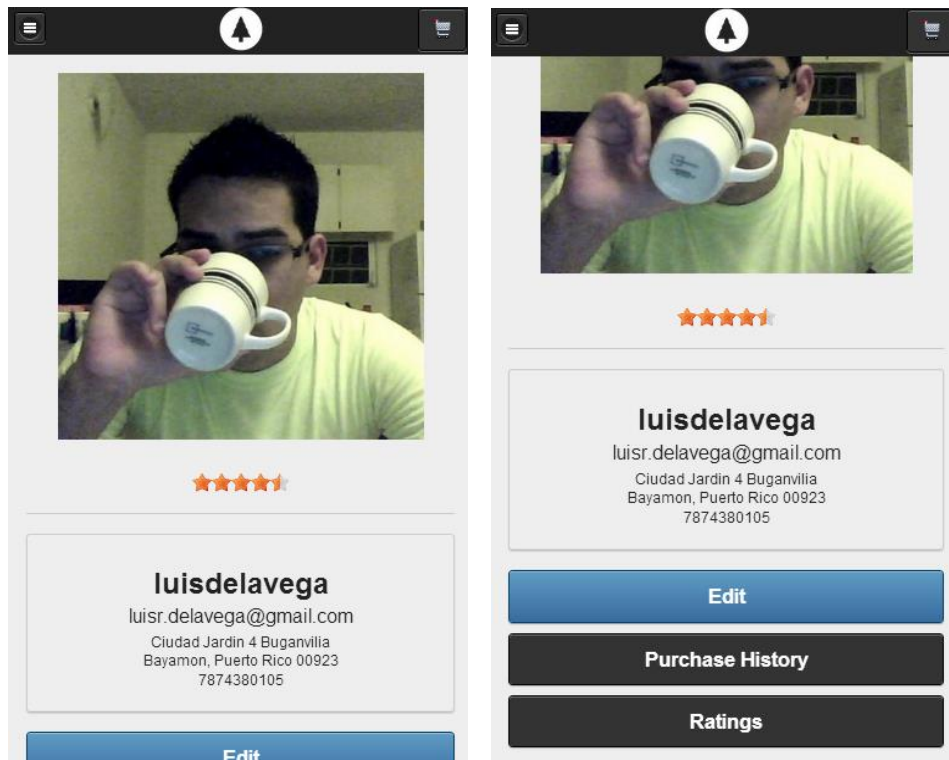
luisdelavega
luisr.delavega@gmail.com
Ciudad Jardin 4 Buganvilia
Bayamon, Puerto Rico 00923
7874380105

Edit

luisdelavega
luisr.delavega@gmail.com
Ciudad Jardin 4 Buganvilia
Bayamon, Puerto Rico 00923
7874380105

Edit

Purchase History

Ratings